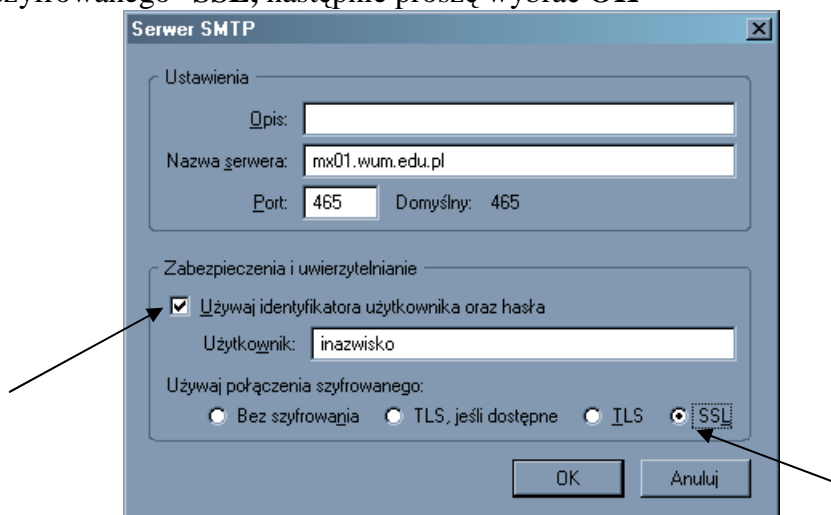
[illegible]szyfrowanego "SSL, następnie proszę wybrać OK

Serwer SMTP

Ustawienia

Opis:

Nazwa serwera: mx01.wum.edu.pl

Port: 465 Domyślny: 465

Zabezpieczenia i uwierzytelnianie

Używaj identyfikatora użytkownika oraz hasła

Użytkownik: inazwisko

Używaj połączenia szyfrowanego:

Bez szyfrowania TLS, jeśli dostępne TLS SSL

OK Anuluj